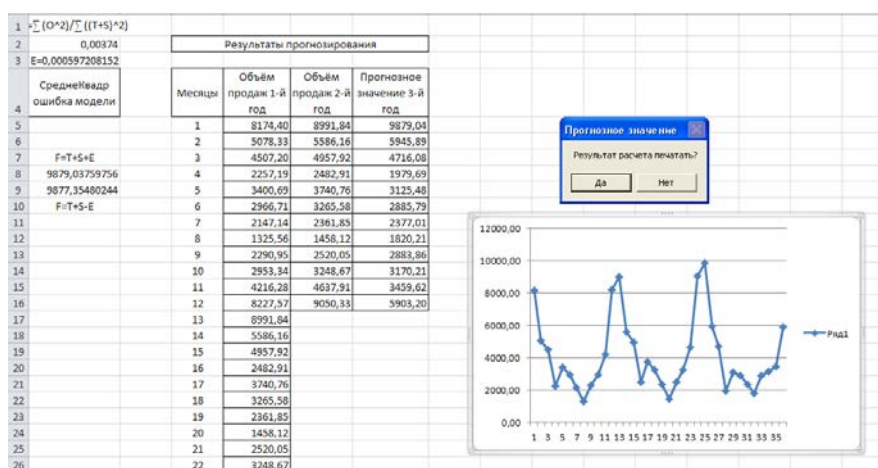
1 =∑(O^2)/∑((T+S)^2)
2 0,00374
3 E=0,000597208152

Результаты прогнозирования

| 4 | СреднеКвадр ошибка модели | Месяцы | Объём продаж 1-й год | Объём продаж 2-й год | Прогнозное значение 3-й год |
|---|---|---|---|---|---|
| 5 | | 1 | 8174,40 | 8991,84 | 9879,04 |
| 6 | | 2 | 5078,33 | 5586,16 | 5945,89 |
| 7 | F=T+S+E | 3 | 4507,20 | 4957,92 | 4716,08 |
| 8 | 9879,03759756 | 4 | 2257,19 | 2482,91 | 1979,69 |
| 9 | 9877,35480244 | 5 | 3400,69 | 3740,76 | 3125,48 |
| 10 | F=T+S-E | 6 | 2966,71 | 3265,58 | 2885,79 |
| 11 | | 7 | 2147,14 | 2361,85 | 2377,01 |
| 12 | | 8 | 1325,56 | 1458,12 | 1820,21 |
| 13 | | 9 | 2290,95 | 2520,05 | 2883,86 |
| 14 | | 10 | 2953,34 | 3248,67 | 3170,21 |
| 15 | | 11 | 4216,28 | 4637,91 | 3459,62 |
| 16 | | 12 | 8227,57 | 9050,33 | 5903,20 |
| 17 | | 13 | 8991,84 | | |
| 18 | | 14 | 5586,16 | | |
| 19 | | 15 | 4957,92 | | |
| 20 | | 16 | 2482,91 | | |
| 21 | | 17 | 3740,76 | | |
| 22 | | 18 | 3265,58 | | |
| 23 | | 19 | 2361,85 | | |
| 24 | | 20 | 1458,12 | | |
| 25 | | 21 | 2520,05 | | |
| 26 | | 22 | 3248,67 | | |

Прогнозное значение
Результат расчета печатать?
Да Нет

12000,00
10000,00
8000,00
6000,00
4000,00
2000,00
0,00
1 3 5 7 9 11 13 15 17 19 21 23 25 27 29 31 33 35
Ряд1